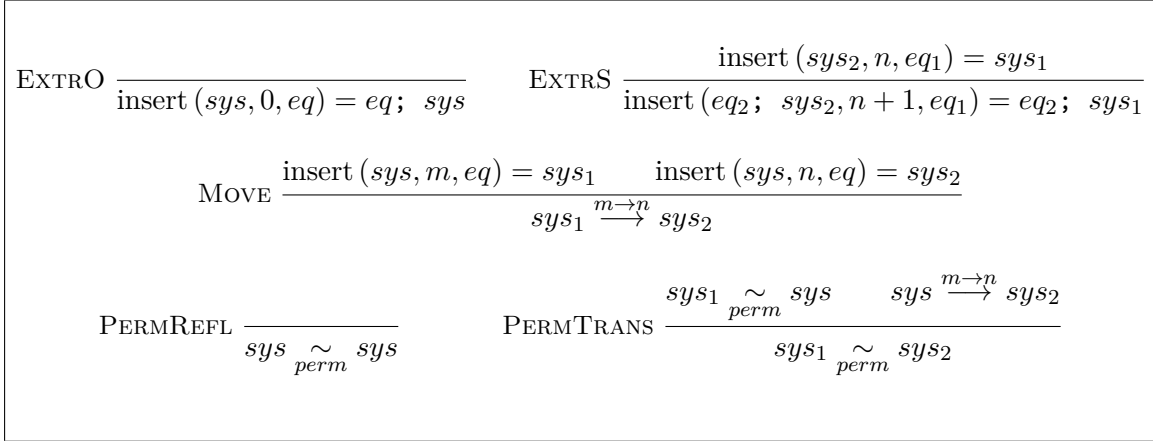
ExtrO $\frac{}{\text{insert}\,(sys, 0, eq) = eq;\;\; sys}$ ExtrS $\frac{\text{insert}\,(sys_2, n, eq_1) = sys_1}{\text{insert}\,(eq_2;\;\; sys_2, n+1, eq_1) = eq_2;\;\; sys_1}$

Move $\frac{\text{insert}\,(sys, m, eq) = sys_1 \qquad \text{insert}\,(sys, n, eq) = sys_2}{sys_1 \xrightarrow{m \to n} sys_2}$

PermRefl $\frac{}{sys \underset{perm}{\sim} sys}$ PermTrans $\frac{sys_1 \underset{perm}{\sim} sys \qquad sys \xrightarrow{m \to n} sys_2}{sys_1 \underset{perm}{\sim} sys_2}$